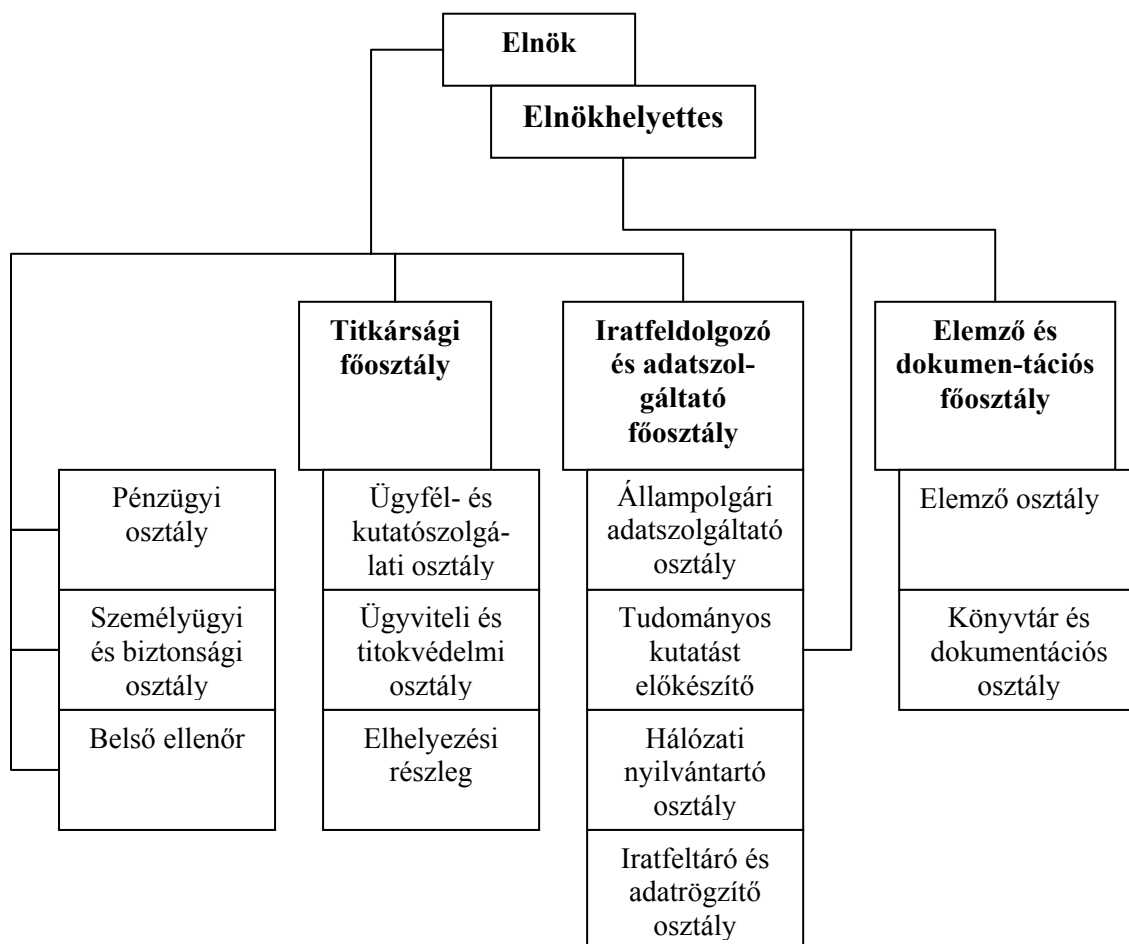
Elnök

Elnökhelyettes

Titkársági főosztály

Iratfeldolgozó és adatszolgáltató főosztály

Elemző és dokumen-tációs főosztály

Pénzügyi osztály

Személyügyi és biztonsági osztály

Belső ellenőr

Ügyfél- és kutatószolgálati osztály

Ügyviteli és titokvédelmi osztály

Elhelyezési részleg

Állampolgári adatszolgáltató osztály

Tudományos kutatást előkészítő

Hálózati nyilvántartó osztály

Iratfeltáró és adatrögzítő osztály

Elemző osztály

Könyvtár és dokumentációs osztály